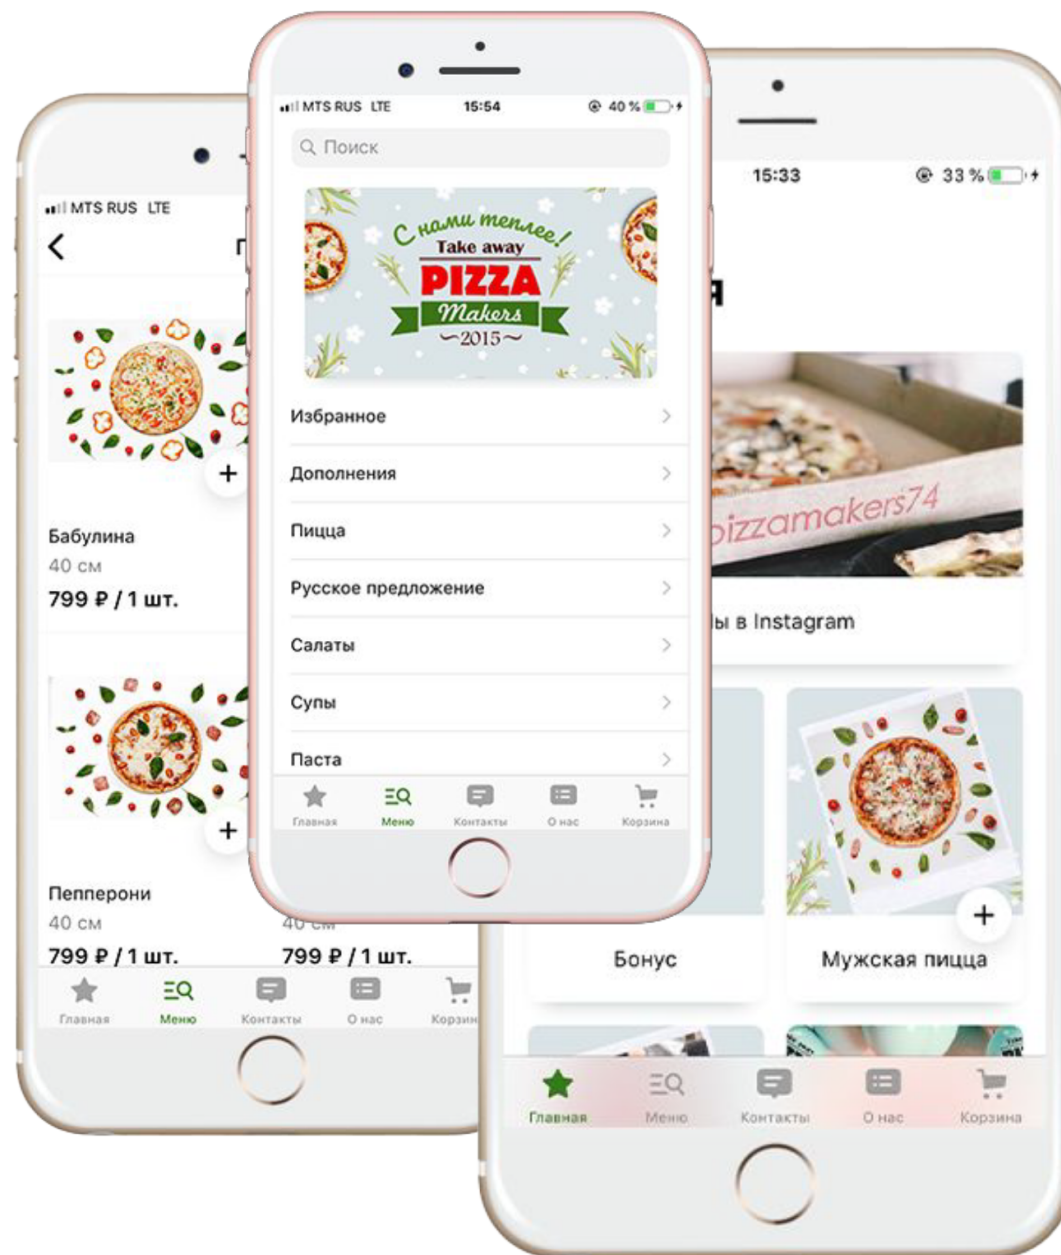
MTS RUS LTE

<

Г

+

Бабулина

40 см

799 ₽ / 1 шт.

+

Пепперони

40 см

799 ₽ / 1 шт.

40 см

799 ₽ / 1 шт.

Главная

Меню

Контакты

О нас

Корзин

MTS RUS LTE 15:54 40 %

Поиск

С нами теплее!

Take away

PIZZA

Makers

2015

Избранное

Дополнения

Пицца

Русское предложение

Салаты

Супы

Паста

Главная

Меню

Контакты

О нас

Корзина

15:33 33 %

я

pizzamakers74

ы в Instagram

+

Бонус

Мужская пицца

Главная

Меню

Контакты

О нас

Корзина